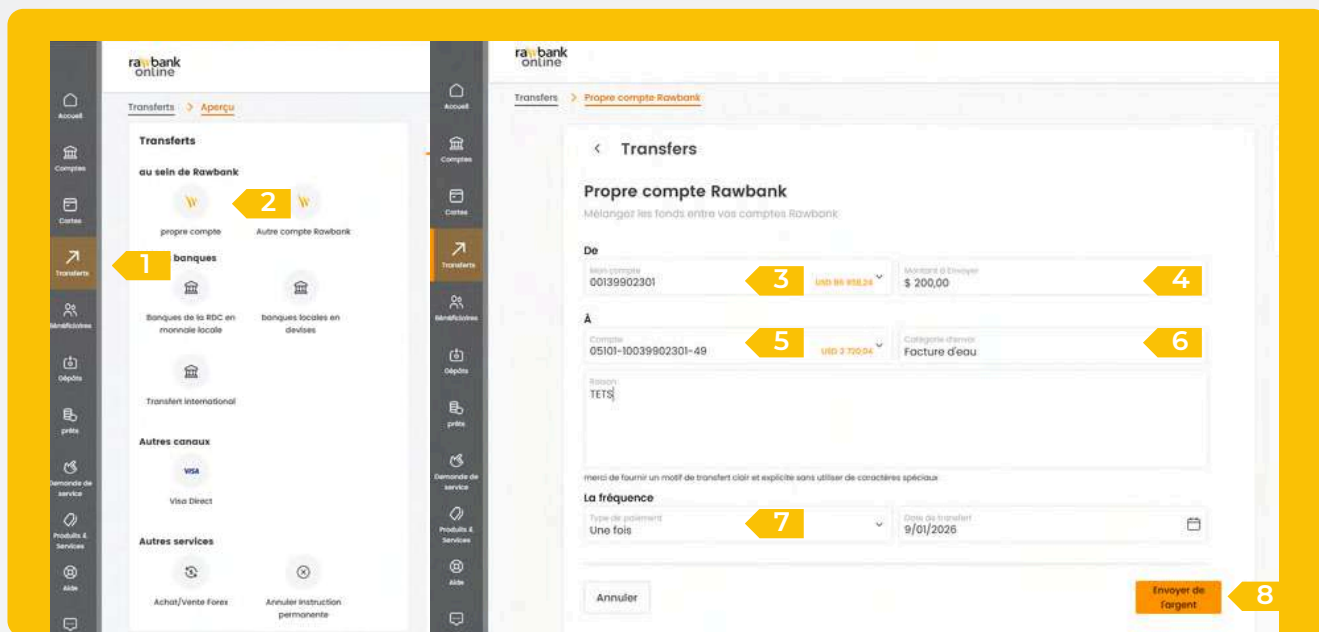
rawbank online

Accueil
Comptes
Cartes
Transferts
Bénéficiaires
Dépôts
prêts
Demande de service
Produits & Services
Aide

Transferts > Aperçu

Transferts

au sein de Rawbank

propre compte
2
Autre compte Rawbank

1
banques

Banques de la RDC en monnaie locale
banques locales en devises

Transfert international

Autres canaux

VISA
Visa Direct

Autres services

Achat/Vente Forex
Annuler instruction permanente

rawbank online

Accueil
Comptes
Cartes
Transferts
Bénéficiaires
Dépôts
prêts
Demande de service
Produits & Services
Aide

Transfers > Propre compte Rawbank

< Transfers

Propre compte Rawbank

Mélangez les fonds entre vos comptes Rawbank

De

Mon compte
00139902301
3
USD 86 858,24

Montant à Envoyer
$ 200,00
4

À

Compte
05101-10039902301-49
5
USD 2 720,04

Catégorie d'envoi
Facture d'eau
6

Raison
TETS

merci de fournir un motif de transfert clair et explicite sans utiliser de caractères spéciaux

La fréquence

Type de paiement
Une fois
7

Date du transfert
9/01/2026

Annuler

Envoyer de l'argent
8